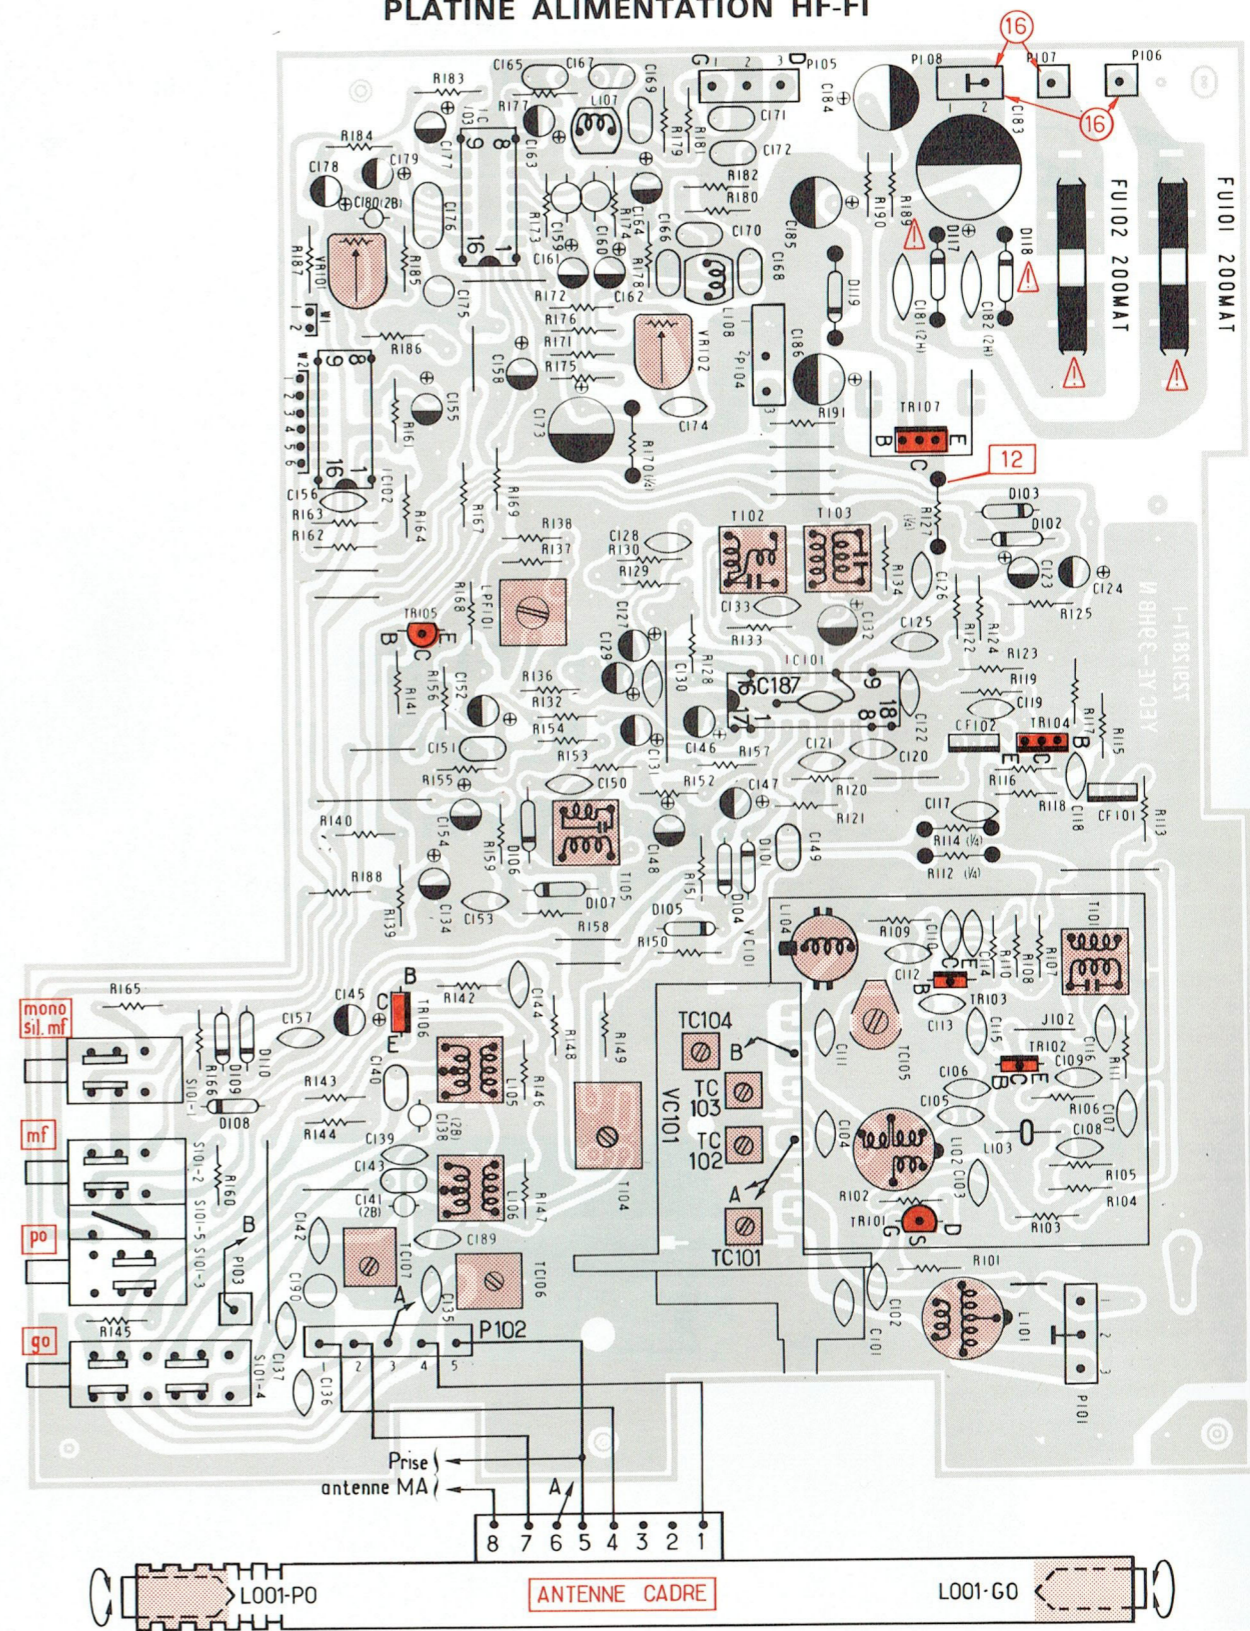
PLATINE ALIMENTATION HF-FI

16
16
12

FU102 200MAT
FU101 200MAT

P108 P107 P106 P105 C184 C183 C171 C172 C169 C167 C165 R183 R177 L107 R179 R181 C163 IC103 C177 R184 C178 C179 C180(2B) C176 R187 VR101 R185 C175 R173 C159 C160 R174 C164 C166 C170 C168 C161 R178 C162 R172 R176 R171 R175 C158 L108 VR102 P104 C186 C185 R190 R189 D117 D118 C181(2H) C182(2H) D119 R191 C173 C174 R170(1/4) TR107 B C E R186 W2 W1 C155 R161 IC102 C156 R163 R162 R164 R167 R169 R138 R137 C128 R130 R129 T102 T103 R127(1/4) R134 C126 D103 D102 C123 C124 R125 TR105 B E C R168 LPF101 C127 C129 C133 R133 C132 C125 R122 R124 R123 R141 R156 C152 R136 R132 R154 R153 C130 R128 IC101 C187 C122 R119 C119 CF102 TR104 B C R117 R115 C151 R155 C150 C131 C146 R157 R152 C147 C121 R120 C120 R116 R118 C118 CF101 R113 R140 C154 R159 D106 T105 C148 R151 D101 C149 R121 C117 R114(1/4) R112(1/4) R188 R139 C134 C153 D107 R158 D105 R150 D104 VC101 L104 R109 C110 C114 R110 R108 R107 T101 C112 E C B TR103 C113 C115 J102 TC105 C111 R165 C157 C145 B C E TR106 R142 C144 R148 R149 TC104 B C116 R111 TR102 C109 C E B C106 mono sil. mf R166 D109 D110 S101-1 D108 C140 L105 R146 R143 R144 C138(2B) C139 TC 103 TC 102 VC101 C105 R106 C107 C108 C104 L102 C103 L103 mf S101-2 S101-5 S101-3 R160 C143 C141(2B) L106 R147 T104 A R105 R104 R102 TR101 D G S R103 TC101 po B P103 C142 C190 TC107 C189 TC106 C135 A R101 C102 C101 L101 P101 go R145 C137 S101-4 C136 P102 1 2 3 4 5

Prise
antenne MA
A
8 7 6 5 4 3 2 1
L001-PO
ANTENNE CADRE
L001-GO